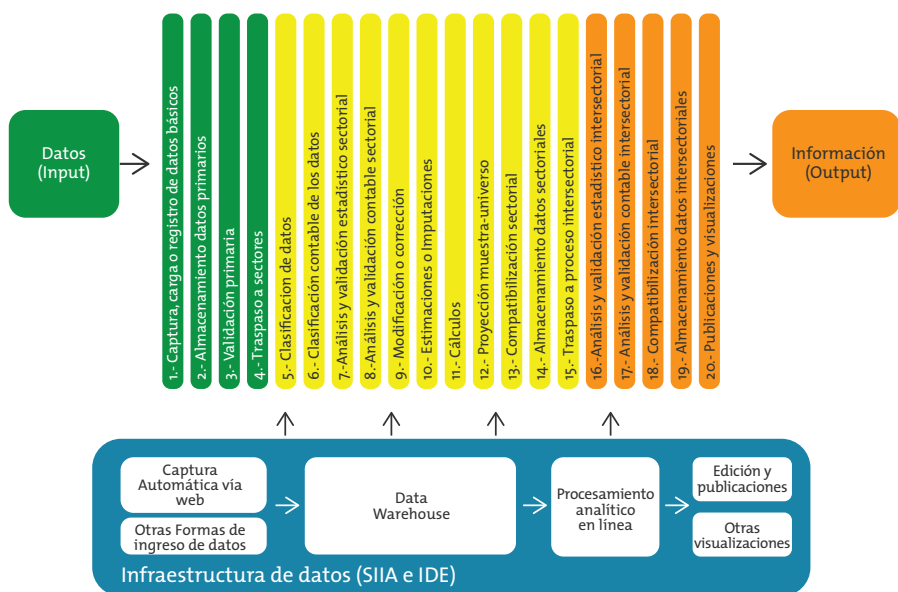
Datos (Input)

1.- Captura, carga o registro de datos básicos
2.- Almacenamiento datos primarios
3.- Validación primaria
4.- Traspaso a sectores
5.- Clasificacion de datos
6.- Clasificación contable de los datos
7.- Análisis y validación estadístico sectorial
8.- Análisis y validación contable sectorial
9.- Modificación o corrección
10.- Estimaciones o Imputaciones
11.- Cálculos
12.- Proyección muestra-universo
13.- Compatibilización sectorial
14.- Almacenamiento datos sectoriales
15.- Traspaso a proceso intersectorial
16.- Análisis y validación estadístico intersectorial
17.- Análisis y validación contable intersectorial
18.- Compatibilización intersectorial
19.- Almacenamiento datos intersectoriales
20.- Publicaciones y visualizaciones

Información (Output)

Captura Automática vía web

Otras Formas de ingreso de datos

Data Warehouse

Procesamiento analítico en línea

Edición y publicaciones

Otras visualizaciones

Infraestructura de datos (SIIA e IDE)